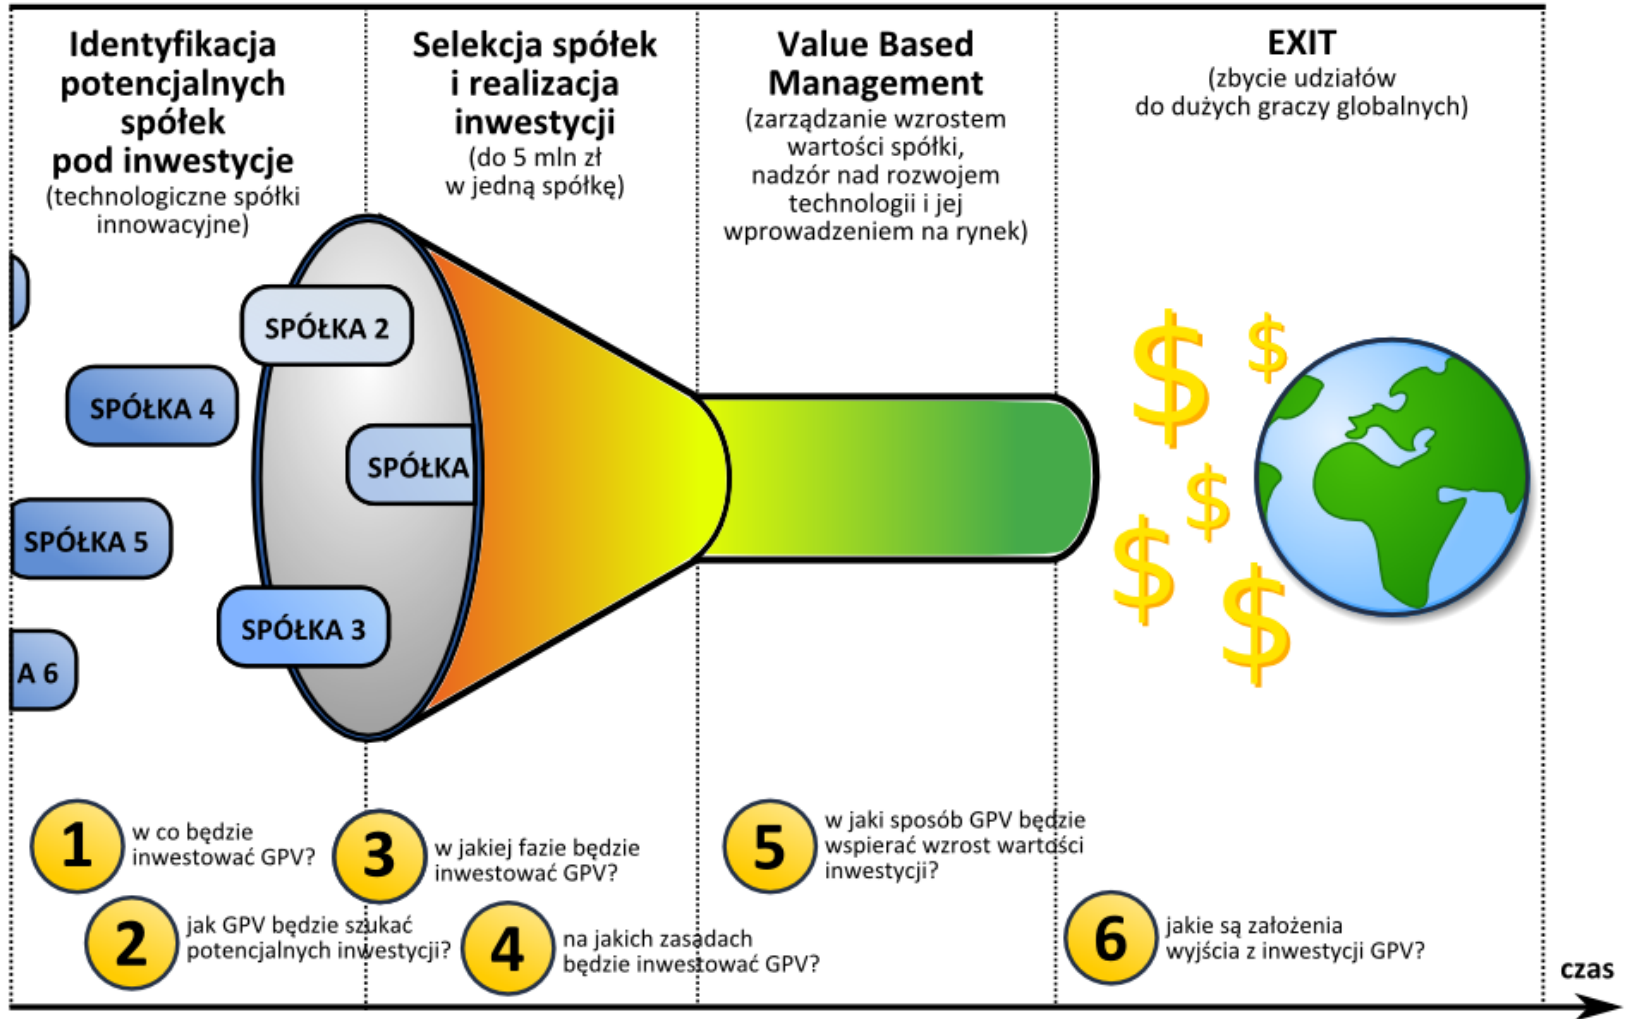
Identyfikacja potencjalnych spółek pod inwestycje
(technologiczne spółki innowacyjne)

Selekcja spółek i realizacja inwestycji
(do 5 mln zł w jedną spółkę)

Value Based Management
(zarządzanie wzrostem wartości spółki, nadzór nad rozwojem technologii i jej wprowadzeniem na rynek)

EXIT
(zbycie udziałów do dużych graczy globalnych)

SPÓŁKA 2
SPÓŁKA 4
SPÓŁKA
SPÓŁKA 5
SPÓŁKA 3
A 6

$ $ $ $ $

1 w co będzie inwestować GPV?
2 jak GPV będzie szukać potencjalnych inwestycji?
3 w jakiej fazie będzie inwestować GPV?
4 na jakich zasadach będzie inwestować GPV?
5 w jaki sposób GPV będzie wspierać wzrost wartości inwestycji?
6 jakie są założenia wyjścia z inwestycji GPV?

czas